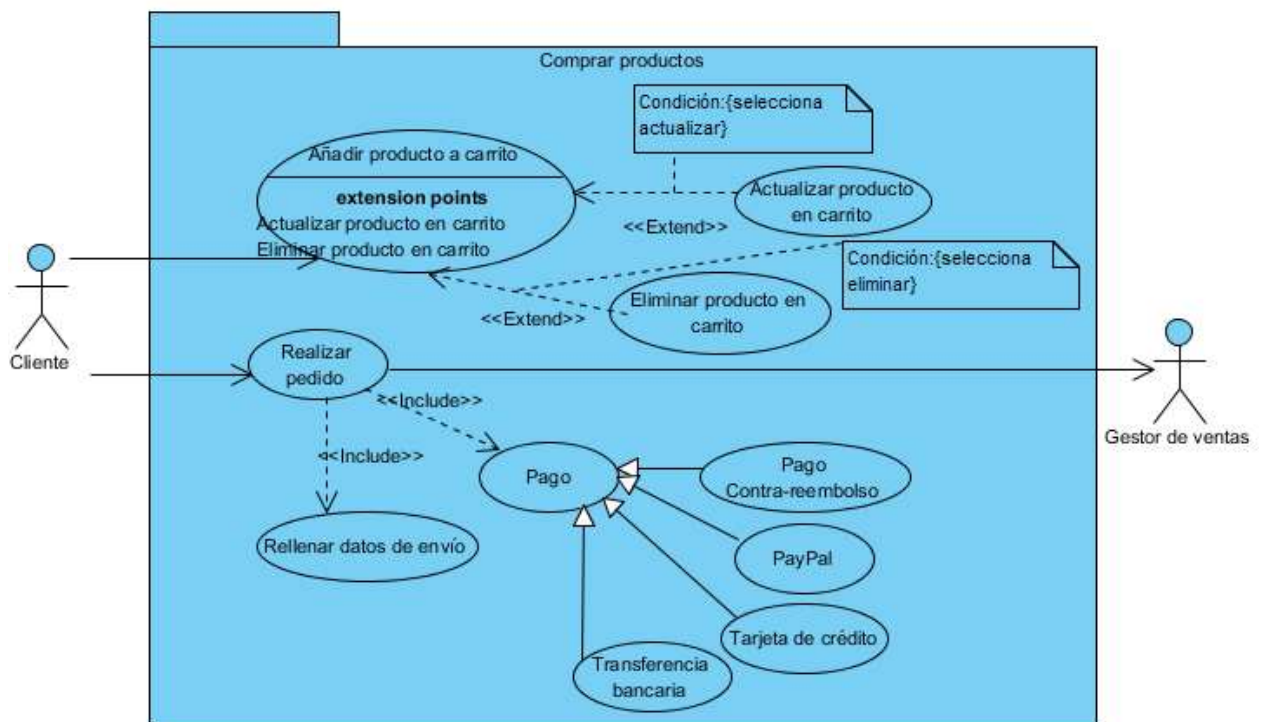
Comprar productos

Condición:{selecciona actualizar}

Añadir producto a carrito

extension points
Actualizar producto en carrito
Eliminar producto en carrito

Actualizar producto en carrito

<<Extend>>

Condición:{selecciona eliminar}

Eliminar producto en carrito

<<Extend>>

Cliente

Realizar pedido

<<Include>>

<<Include>>

Gestor de ventas

Pago

Pago Contra-reembolso

PayPal

Rellenar datos de envío

Tarjeta de crédito

Transferencia bancaria